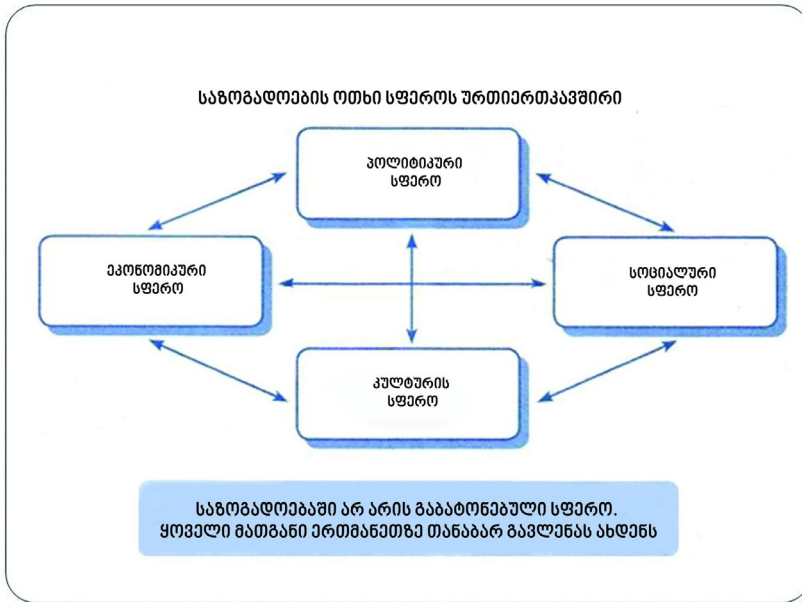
საზოგადოების ოთხი სფეროს ურთიერთკავშირი

პოლიტიკური სფერო

ეკონომიკური სფერო

სოციალური სფერო

კულტურის სფერო

საზოგადოებაში არ არის გაბატონებული სფერო. ყოველი მათგანი ერთმანეთზე თანაბარ გავლენას ახდენს